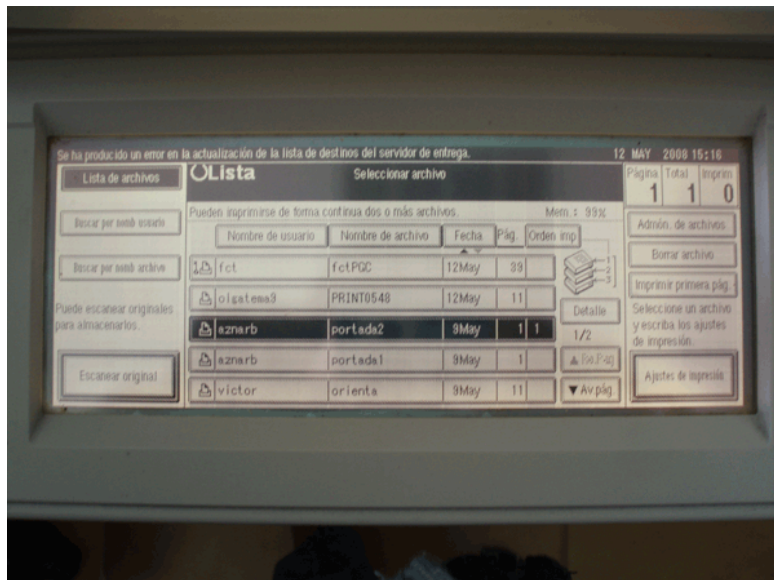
Se ha producido un error en la actualización de la lista de destinos del servidor de entrega.

12 MAY 2008 15:16

Lista de archivos

OLista

Seleccionar archivo

Página 1 Total 1 Imprim 0

Buscar por nomb usuario

Buscar por nomb archivo

Puede escanear originales para almacenarlos.

Escanear original

Pueden imprimirse de forma continua dos o más archivos.

Mem.: 99%

| Nombre de usuario | Nombre de archivo | Fecha | Pág. | Orden imp. |
|---|---|---|---|---|
| fct | fctPGC | 12May | 39 | |
| oigatema3 | PRINT0548 | 12May | 11 | |
| aznarb | portada2 | 9May | 1 | 1 |
| aznarb | portada1 | 9May | 1 | |
| victor | orienta | 9May | 11 | |

Detalle

1/2

▲Re.Pág.

▼Av.pág.

Admón. de archivos

Borrar archivo

Imprimir primera pág.

Seleccione un archivo y escriba los ajustes de impresión.

Ajustes de impresión